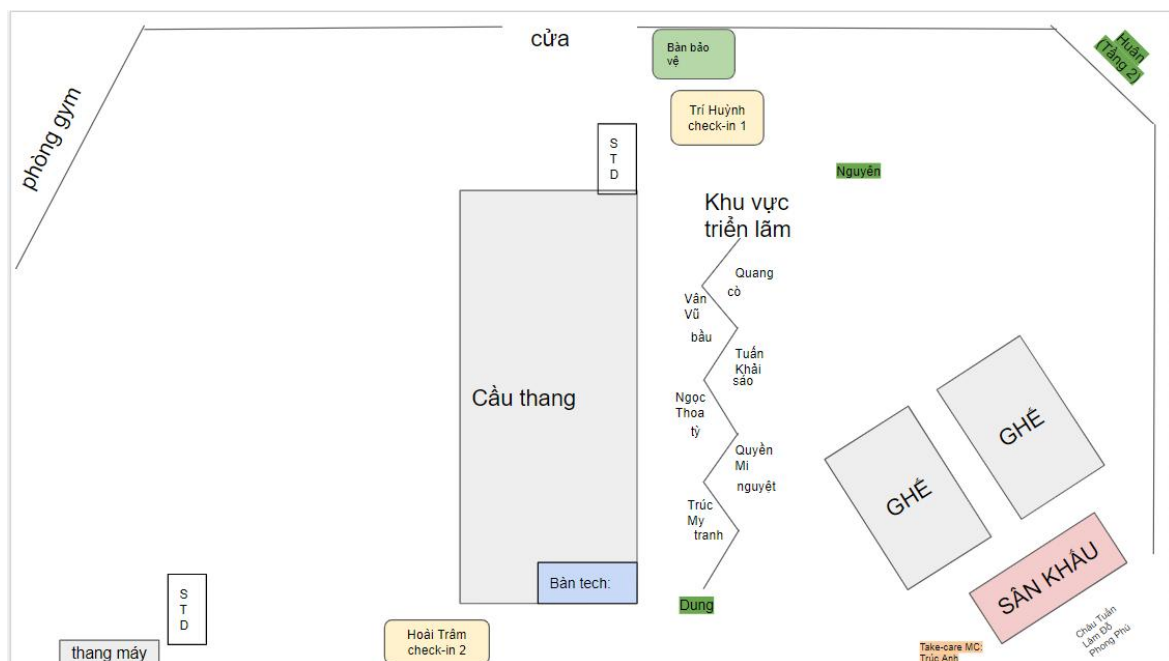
cửa

Bàn bảo vệ

Huấn (Tầng 2)

phòng gym

Trí Huỳnh check-in 1

S T D

Nguyễn

Khu vực triển lãm

Quang cò

Vân Vũ bầu

Tuấn Khải sáo

Cầu thang

Ngọc Thoa tỳ

Quyền Mi nguyệt

GHẾ

GHẾ

Trúc My tranh

Bàn tech:

Dung

SÂN KHẤU

S T D

Châu Tuấn Lâm Đỗ Phong Phú

thang máy

Hoài Trâm check-in 2

Take-care MC: Trúc Anh